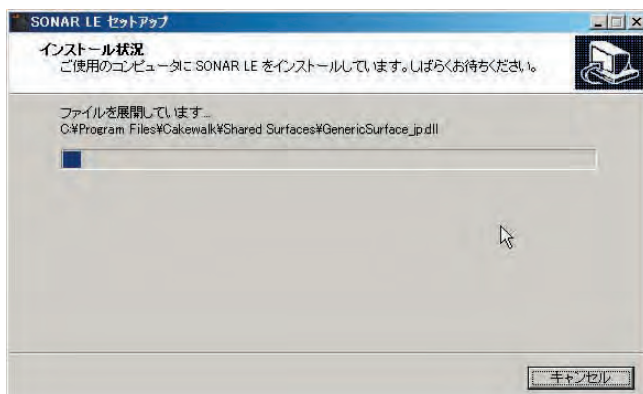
SONAR LE セットアップ

インストール状況
ご使用のコンピュータに SONAR LE をインストールしています。しばらくお待ちください。

ファイルを展開しています...
C:¥Program Files¥Cakewalk¥Shared Surfaces¥GenericSurface_jp.dll

キャンセル